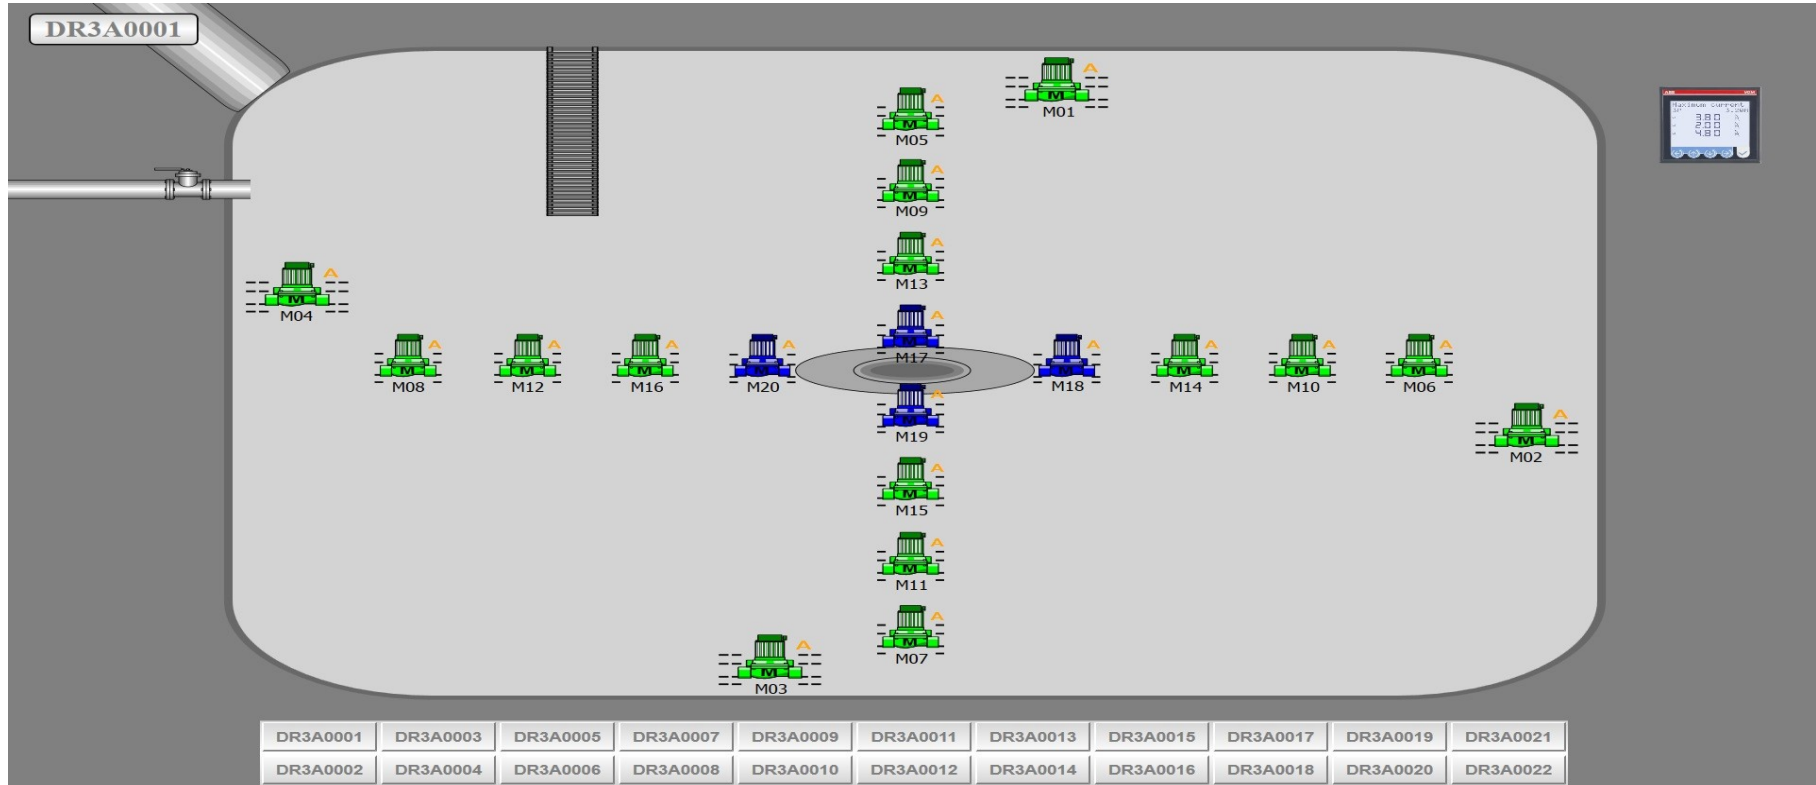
DR3A0001

M01
M05
M09
M13
M04
M17
M08
M12
M16
M20
M18
M14
M10
M06
M19
M02
M15
M11
M07
M03

| DR3A0001 | DR3A0003 | DR3A0005 | DR3A0007 | DR3A0009 | DR3A0011 | DR3A0013 | DR3A0015 | DR3A0017 | DR3A0019 | DR3A0021 |
|---|---|---|---|---|---|---|---|---|---|---|
| DR3A0002 | DR3A0004 | DR3A0006 | DR3A0008 | DR3A0010 | DR3A0012 | DR3A0014 | DR3A0016 | DR3A0018 | DR3A0020 | DR3A0022 |